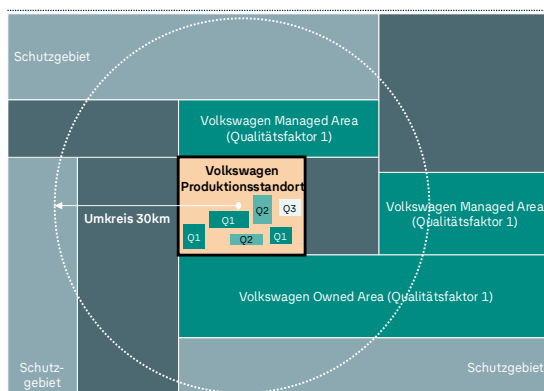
Schutzgebiet

Volkswagen Managed Area (Qualitätsfaktor 1)

Volkswagen Produktionsstandort

Q1
Q2
Q3
Q1
Q2
Q1

Umkreis 30km

Volkswagen Managed Area (Qualitätsfaktor 1)

Volkswagen Owned Area (Qualitätsfaktor 1)

Schutzgebiet

Schutzgebiet